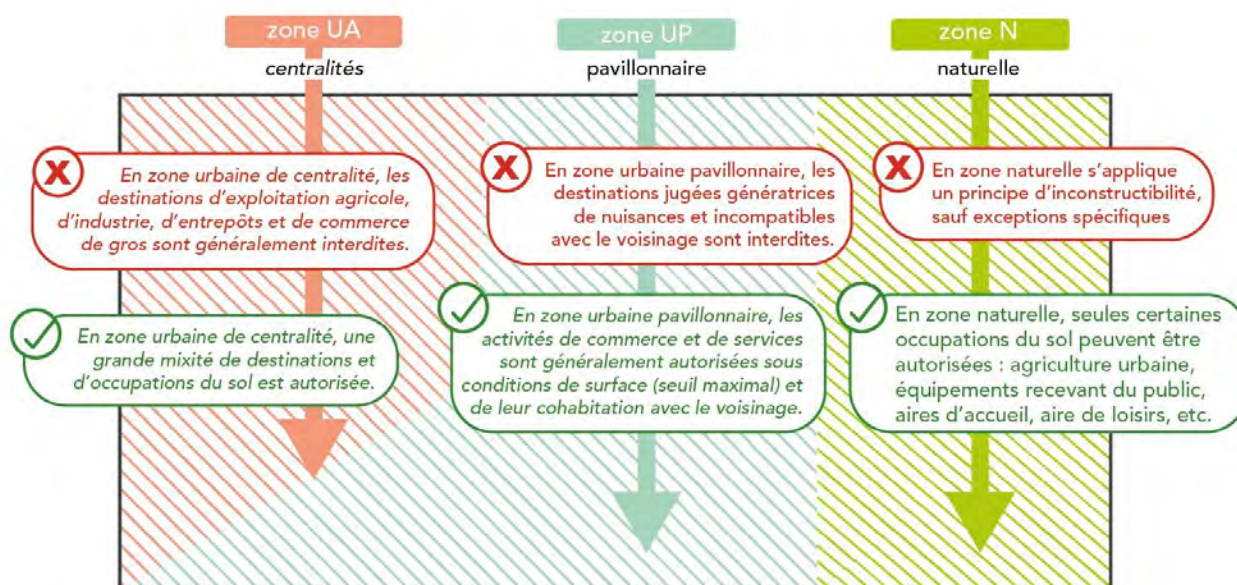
zone UA

centralités

zone UP

pavillonnaire

zone N

naturelle

En zone urbaine de centralité, les destinations d'exploitation agricole, d'industrie, d'entrepôts et de commerce de gros sont généralement interdites.

En zone urbaine pavillonnaire, les destinations jugées génératrices de nuisances et incompatibles avec le voisinage sont interdites.

En zone naturelle s'applique un principe d'inconstructibilité, sauf exceptions spécifiques

En zone urbaine de centralité, une grande mixité de destinations et d'occupations du sol est autorisée.

En zone urbaine pavillonnaire, les activités de commerce et de services sont généralement autorisées sous conditions de surface (seuil maximal) et de leur cohabitation avec le voisinage.

En zone naturelle, seules certaines occupations du sol peuvent être autorisées : agriculture urbaine, équipements recevant du public, aires d'accueil, aire de loisirs, etc.